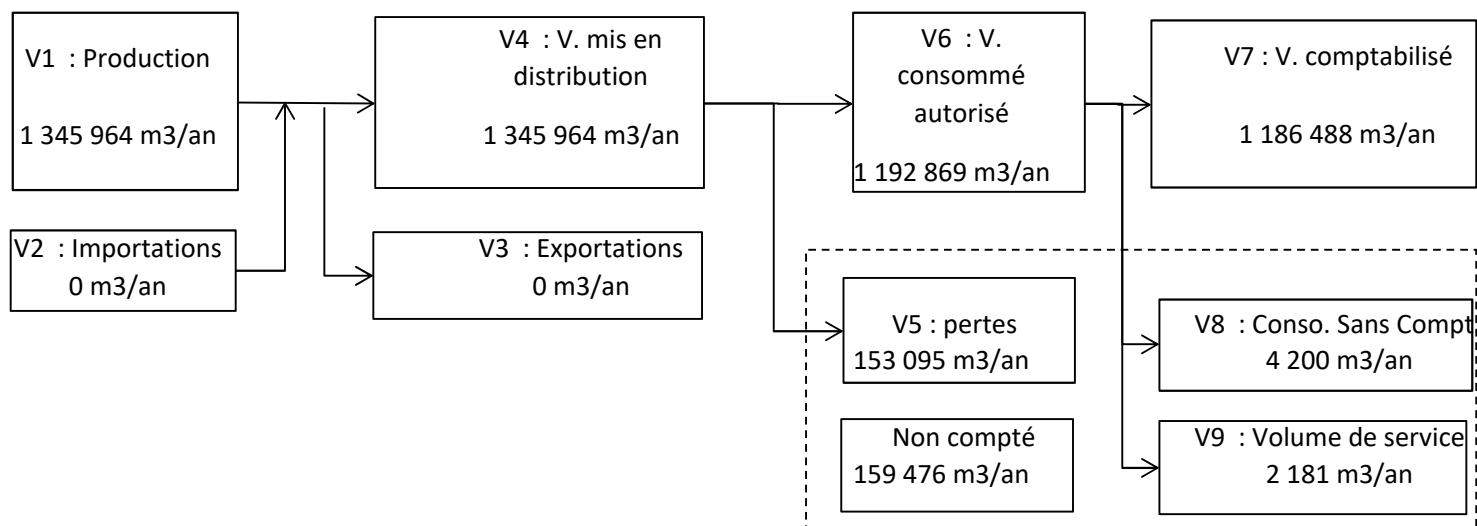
V1 : Production

1 345 964 m3/an

V2 : Importations
0 m3/an

V4 : V. mis en distribution

1 345 964 m3/an

V3 : Exportations
0 m3/an

V6 : V. consommé autorisé

1 192 869 m3/an

V7 : V. comptabilisé

1 186 488 m3/an

V5 : pertes
153 095 m3/an

Non compté
159 476 m3/an

V8 : Conso. Sans Compt
4 200 m3/an

V9 : Volume de service
2 181 m3/an